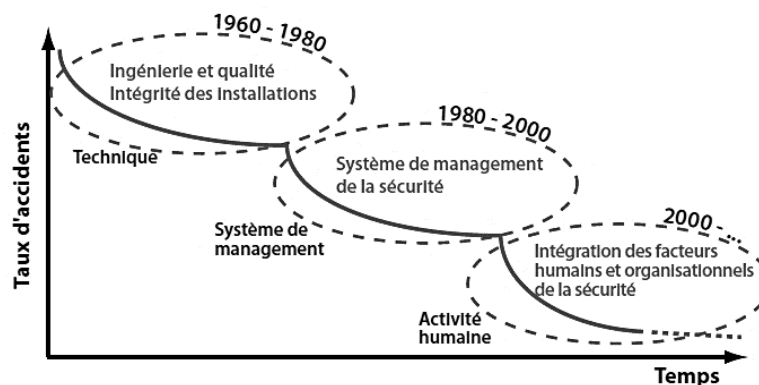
1960 - 1980

Ingénierie et qualité
Intégrité des installations

Technique

1980 - 2000

Système de management
de la sécurité

Système de
management

2000 -...

Intégration des facteurs
humains et organisationnels
de la sécurité

Activité
humaine

Taux d'accidents

Temps